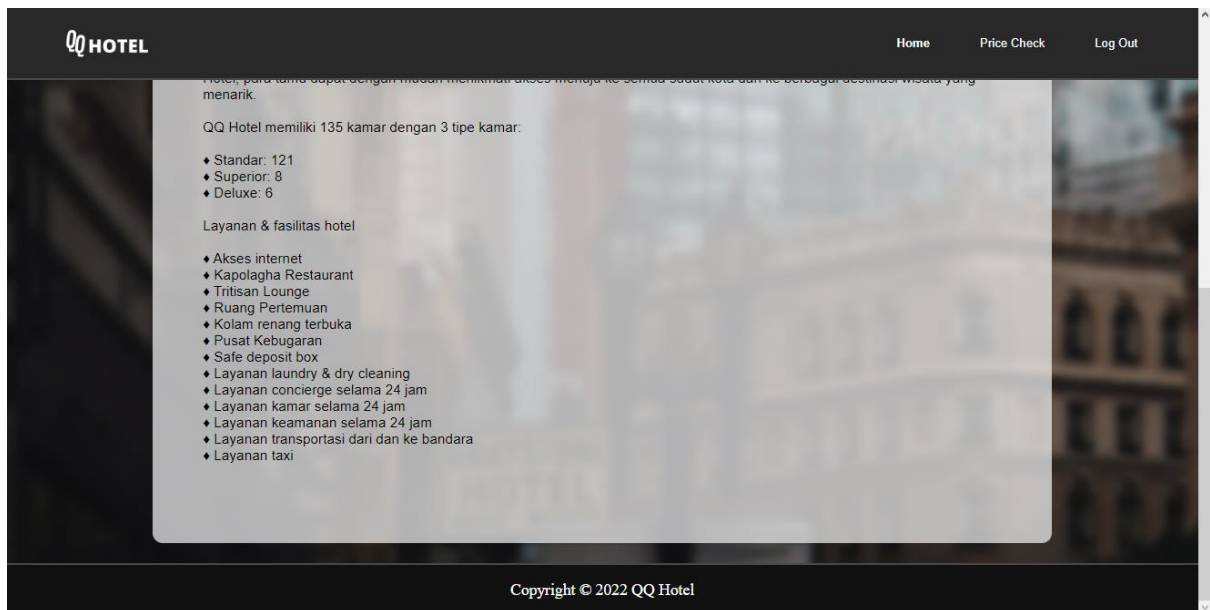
QQ HOTEL

Home Price Check Log Out

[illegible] menarik.

QQ Hotel memiliki 135 kamar dengan 3 tipe kamar:

♦ Standar: 121
♦ Superior: 8
♦ Deluxe: 6

Layanan & fasilitas hotel

♦ Akses internet
♦ Kapolagha Restaurant
♦ Tritisan Lounge
♦ Ruang Pertemuan
♦ Kolam renang terbuka
♦ Pusat Kebugaran
♦ Safe deposit box
♦ Layanan laundry & dry cleaning
♦ Layanan concierge selama 24 jam
♦ Layanan kamar selama 24 jam
♦ Layanan keamanan selama 24 jam
♦ Layanan transportasi dari dan ke bandara
♦ Layanan taxi

Copyright © 2022 QQ Hotel